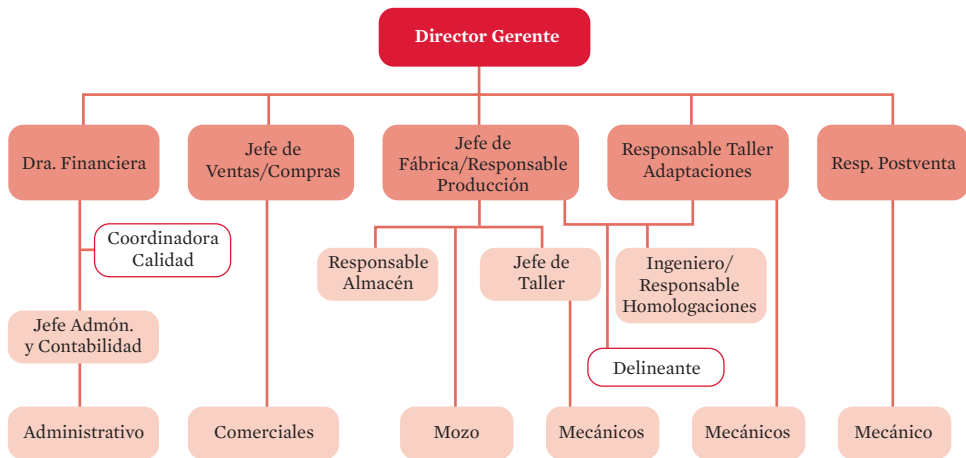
Director Gerente

Dra. Financiera

Jefe de Ventas/Compras

Jefe de Fábrica/Responsable Producción

Responsable Taller Adaptaciones

Resp. Postventa

Coordinadora Calidad

Responsable Almacén

Jefe de Taller

Ingeniero/ Responsable Homologaciones

Jefe Admón. y Contabilidad

Delineante

Administrativo

Comerciales

Mozo

Mecánicos

Mecánicos

Mecánico